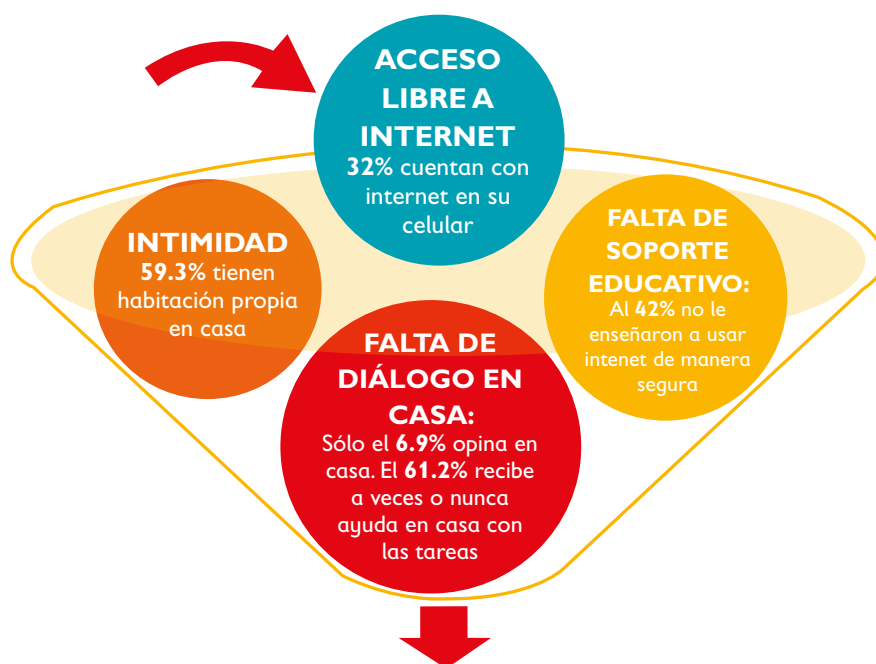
ACCESO LIBRE A INTERNET
32% cuentan con internet en su celular

INTIMIDAD
59.3% tienen habitación propia en casa

FALTA DE SOPORTE EDUCATIVO:
Al 42% no le enseñaron a usar intenet de manera segura

FALTA DE DIÁLOGO EN CASA:
Sólo el 6.9% opina en casa. El 61.2% recibe a veces o nunca ayuda en casa con las tareas